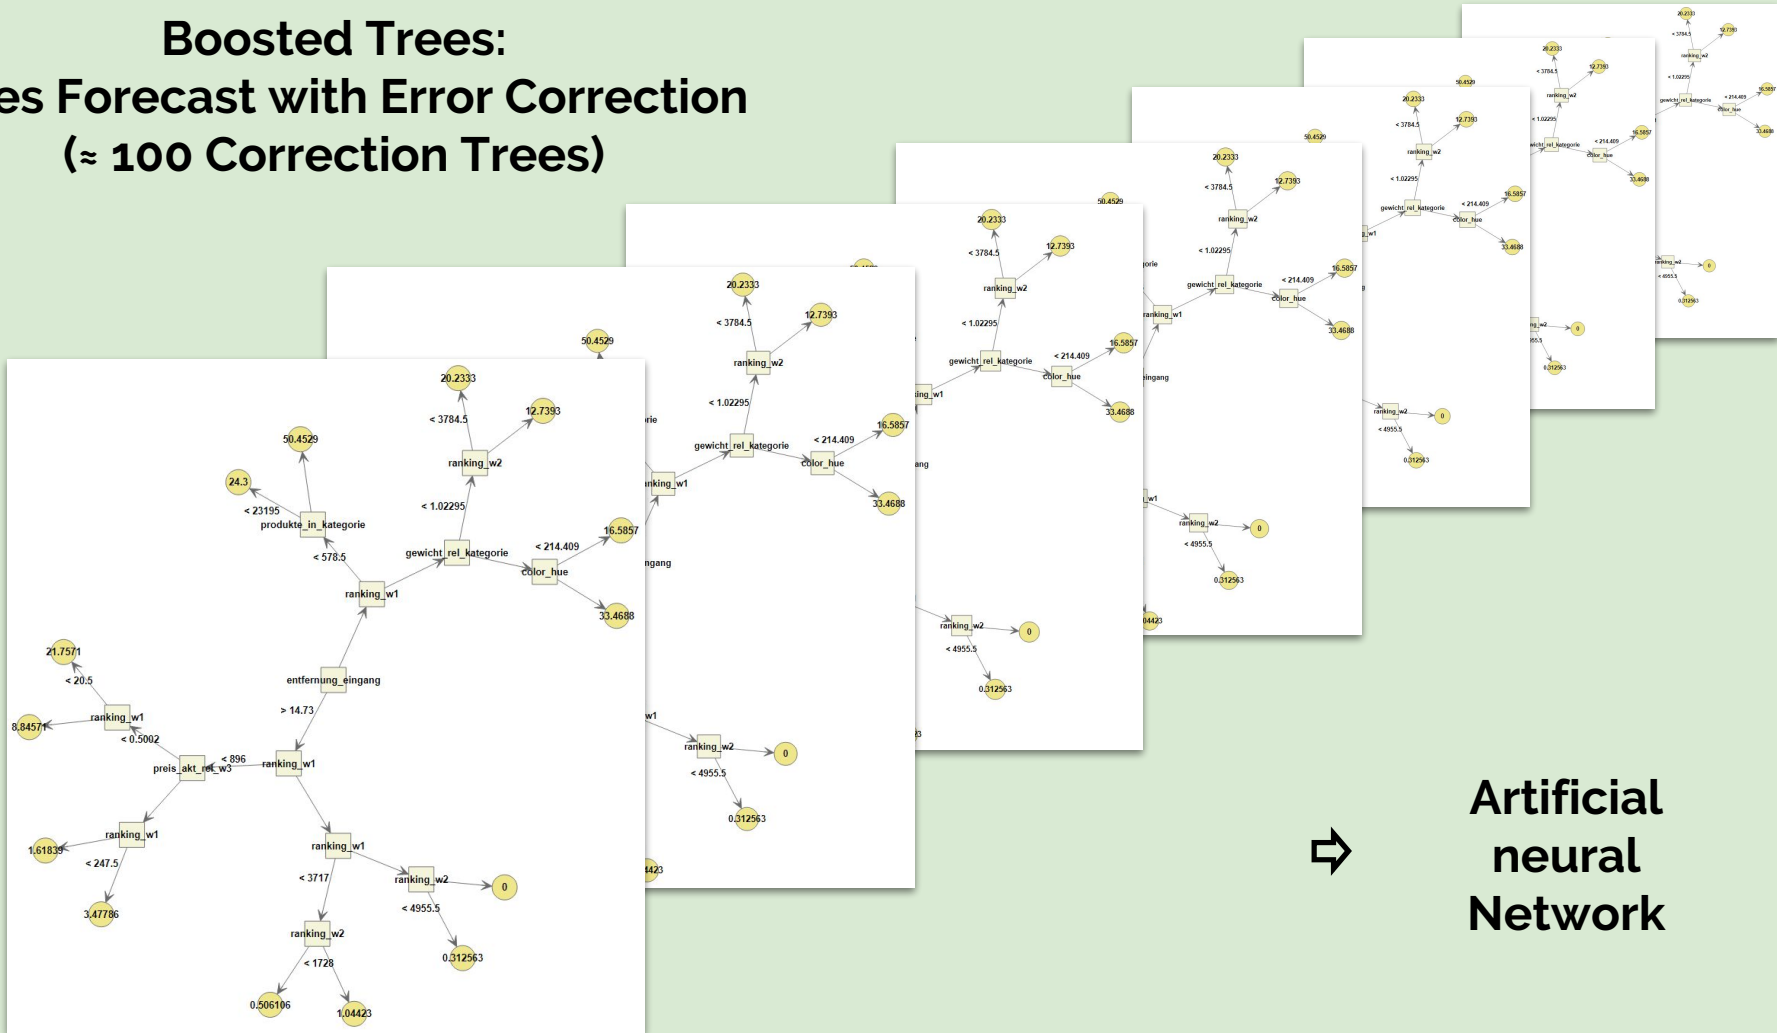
Boosted Trees:
es Forecast with Error Correction
(≈ 100 Correction Trees)

20.2333
< 3784.5
12.7393
50.4529
ranking_w2
24.3
< 23195
produkte_in_kategorie
< 1.02295
< 578.5
gewicht_rel_kategorie
< 214.409
16.5857
color_hue
ranking_w1
33.4688
21.7571
< 20.5
entfernung_eingang
ranking_w1
> 14.73
8.84571
< 0.5002
< 896
preis_akt_rel_w3
ranking_w1
ranking_w1
1.61839
< 247.5
ranking_w1
< 3717
ranking_w2
0
3.47786
< 4955.5
ranking_w2
0.312563
< 1728
0.506106
1.04423

⇨ Artificial neural Network